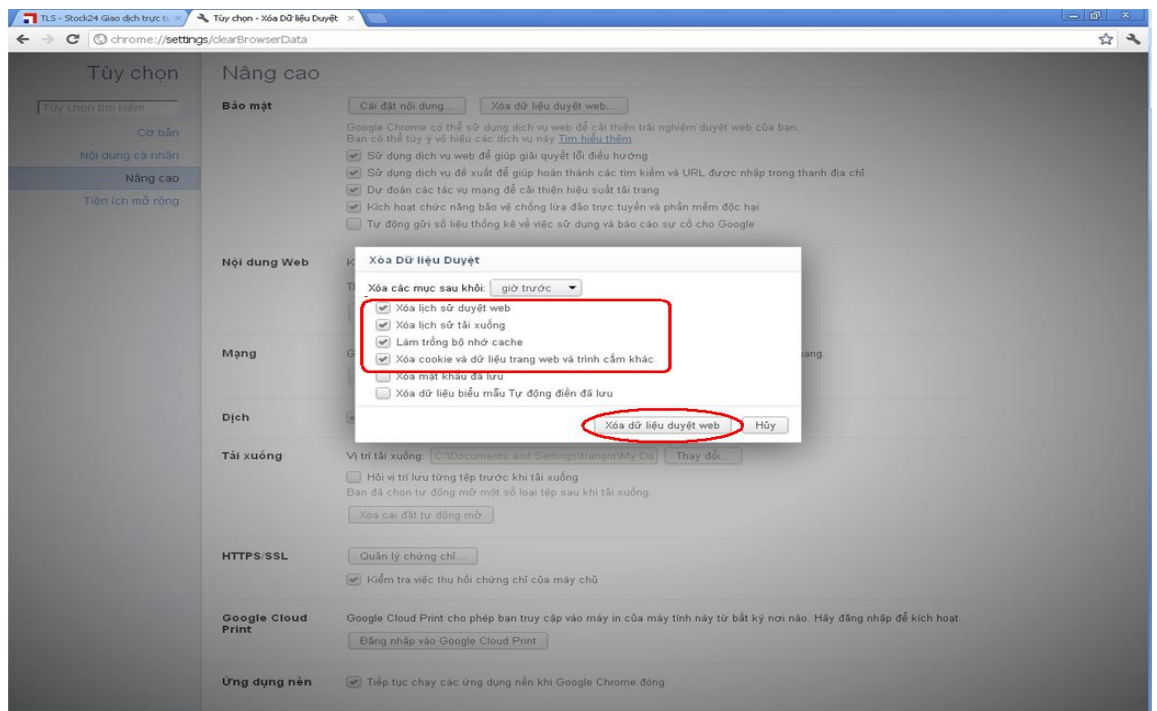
TLS - Stock24 Giao dịch trực tu ×   Tùy chọn - Xóa Dữ liệu Duyệt ×

chrome://settings/clearBrowserData

Tùy chọn

Tùy chọn tìm kiếm

Cơ bản

Nội dung cá nhân

Nâng cao

Tiện ích mở rộng

Nâng cao

Bảo mật

Cài đặt nội dung...   Xóa dữ liệu duyệt web...

Google Chrome có thể sử dụng dịch vụ web để cải thiện trải nghiệm duyệt web của bạn. Bạn có thể tùy ý vô hiệu các dịch vụ này Tìm hiểu thêm

Sử dụng dịch vụ web để giúp giải quyết lỗi điều hướng

Sử dụng dịch vụ để xuất để giúp hoàn thành các tìm kiếm và URL được nhập trong thanh địa chỉ

Dự đoán các tác vụ mạng để cải thiện hiệu suất tải trang

Kích hoạt chức năng bảo vệ chống lừa đảo trực tuyến và phần mềm độc hại

Tự động gửi số liệu thống kê về việc sử dụng và báo cáo sự cố cho Google

Nội dung Web

Mạng

Dịch

Xóa Dữ liệu Duyệt

Xóa các mục sau khỏi: giờ trước

Xóa lịch sử duyệt web

Xóa lịch sử tải xuống

Làm trống bộ nhớ cache

Xóa cookie và dữ liệu trang web và trình cắm khác

Xóa mật khẩu đã lưu

Xóa dữ liệu biểu mẫu Tự động điền đã lưu

Xóa dữ liệu duyệt web   Hủy

Tải xuống

Vị trí tải xuống: C:\Documents and Settings\trangnt\My Do   Thay đổi...

Hỏi vị trí lưu từng tệp trước khi tải xuống

Bạn đã chọn tự động mở một số loại tệp sau khi tải xuống.

Xóa cài đặt tự động mở

HTTPS/SSL

Quản lý chứng chỉ...

Kiểm tra việc thu hồi chứng chỉ của máy chủ

Google Cloud Print

Google Cloud Print cho phép bạn truy cập vào máy in của máy tính này từ bất kỳ nơi nào. Hãy đăng nhập để kích hoạt.

Đăng nhập vào Google Cloud Print

Ứng dụng nền

Tiếp tục chạy các ứng dụng nền khi Google Chrome đóng